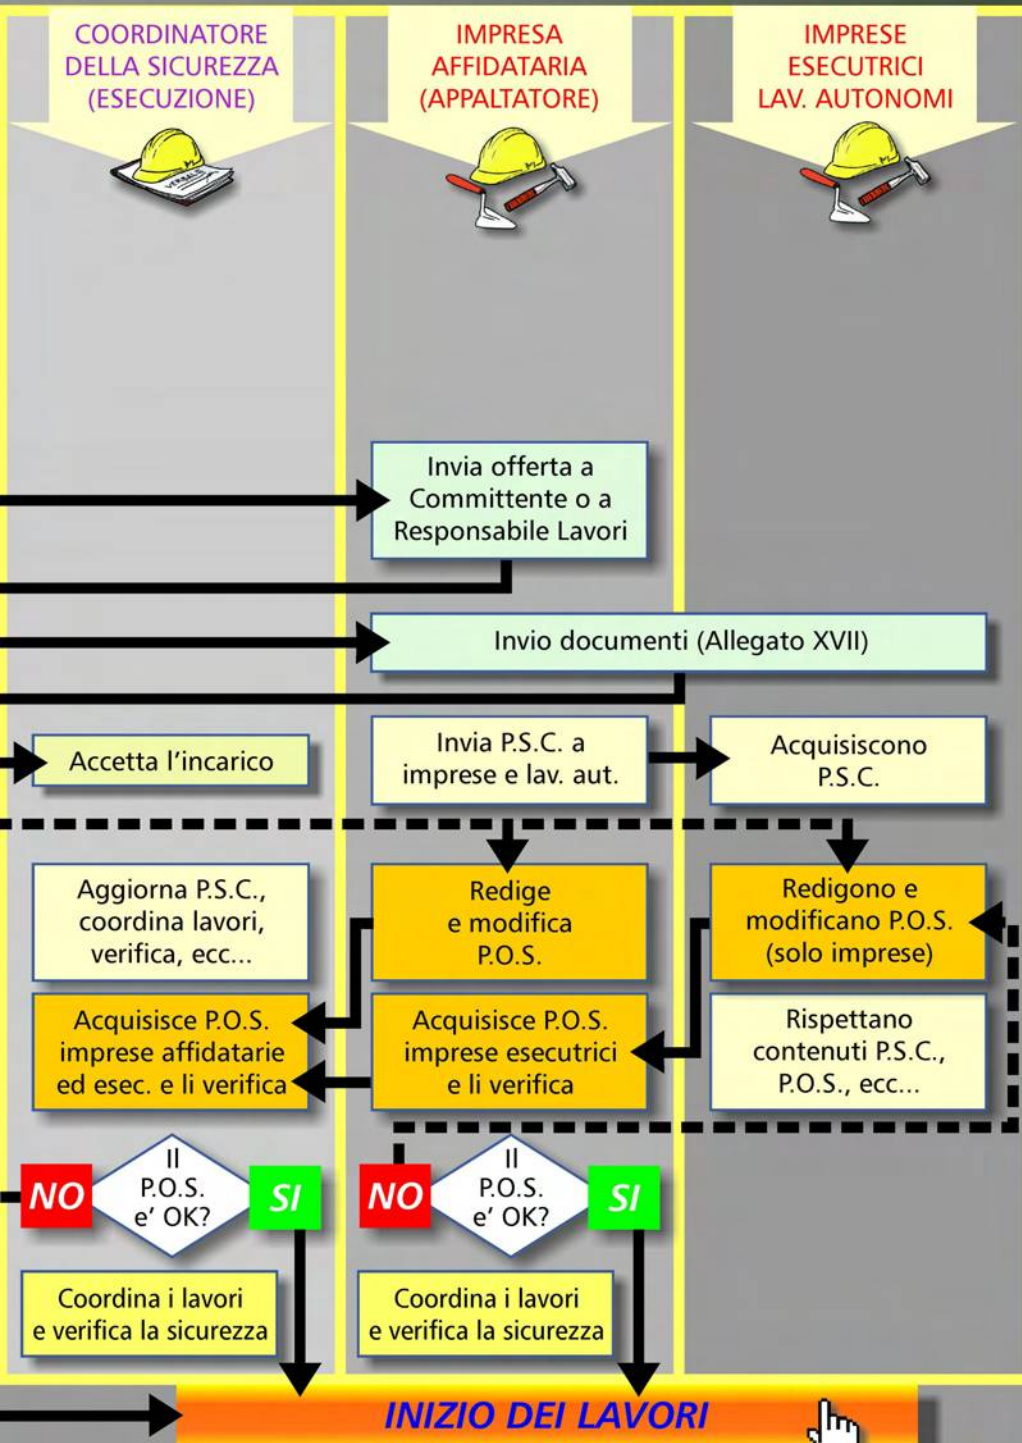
COORDINATORE DELLA SICUREZZA (ESECUZIONE)

IMPRESA AFFIDATARIA (APPALTATORE)

IMPRESE ESECUTRICI LAV. AUTONOMI

VERBALE

Invia offerta a Committente o a Responsabile Lavori

Invio documenti (Allegato XVII)

Accetta l'incarico

Invia P.S.C. a imprese e lav. aut.

Acquisiscono P.S.C.

Aggiorna P.S.C., coordina lavori, verifica, ecc...

Redige e modifica P.O.S.

Redigono e modificano P.O.S. (solo imprese)

Acquisisce P.O.S. imprese affidatarie ed esec. e li verifica

Acquisisce P.O.S. imprese esecutrici e li verifica

Rispettano contenuti P.S.C., P.O.S., ecc...

NO

Il P.O.S. e' OK?

SI

NO

Il P.O.S. e' OK?

SI

Coordina i lavori e verifica la sicurezza

Coordina i lavori e verifica la sicurezza

INIZIO DEI LAVORI